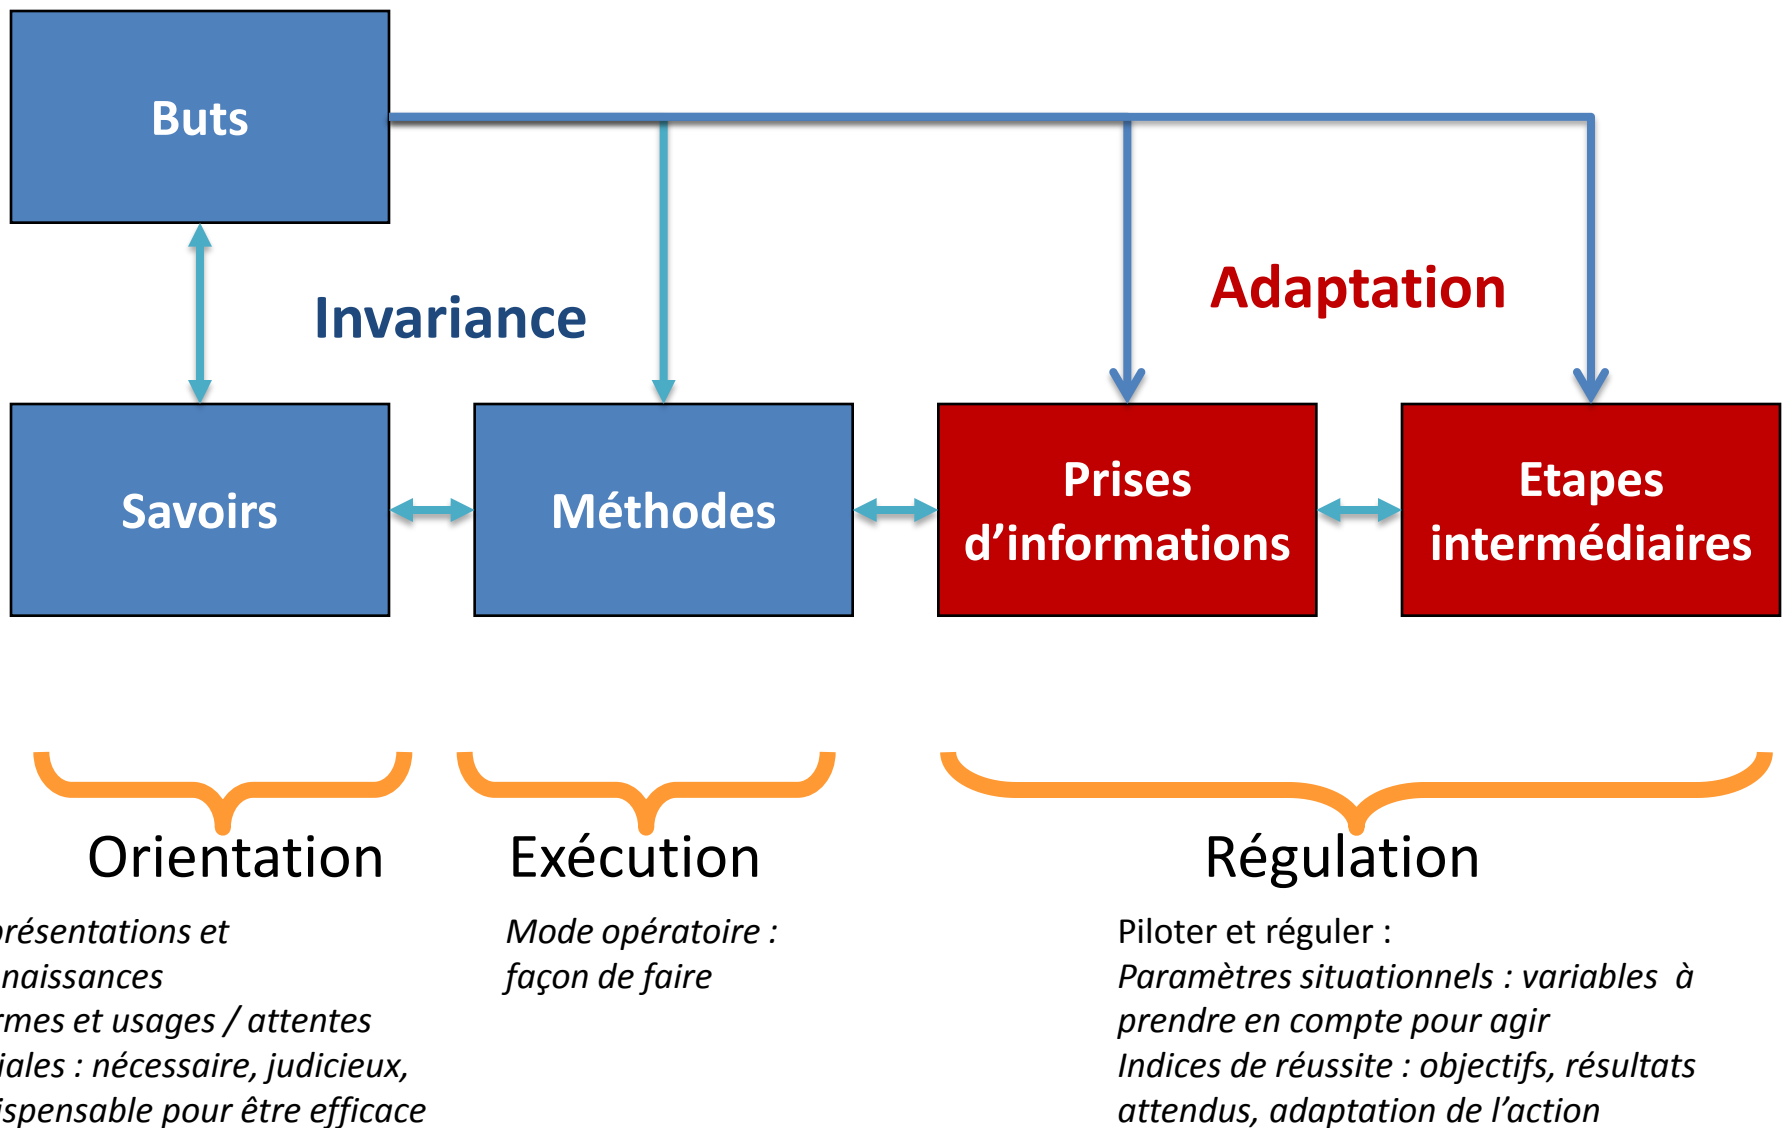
Buts

Invariance

Adaptation

Savoirs

Méthodes

Prises d'informations

Etapes intermédiaires

Orientation

Exécution

Régulation

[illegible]résentations et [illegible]naissances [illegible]rmes et usages / attentes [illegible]iales : nécessaire, judicieux, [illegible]ispensable pour être efficace

Mode opératoire : façon de faire

Piloter et réguler :
Paramètres situationnels : variables à prendre en compte pour agir
Indices de réussite : objectifs, résultats attendus, adaptation de l'action